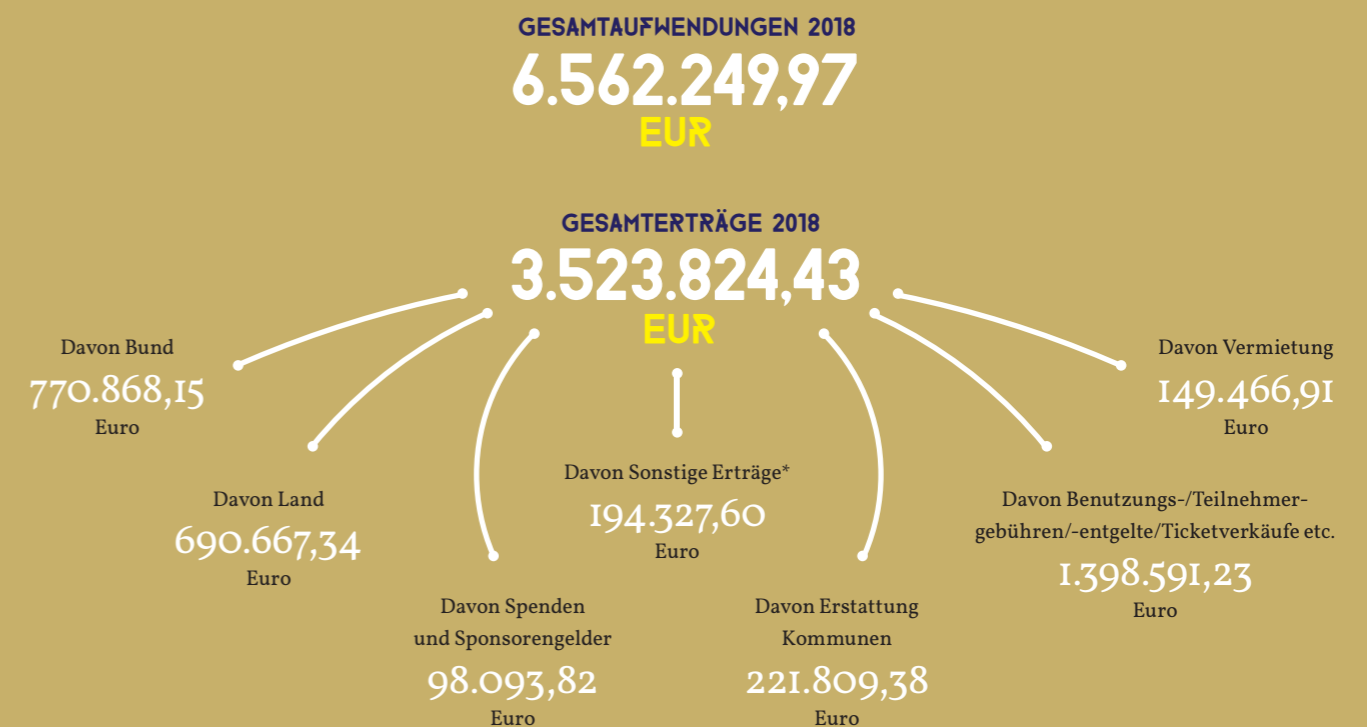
GESAMTAUFWENDUNGEN 2018
6.562.249,97
EUR

GESAMTERTRÄGE 2018
3.523.824,43
EUR

Davon Bund
770.868,15
Euro

Davon Land
690.667,34
Euro

Davon Spenden und Sponsorengelder
98.093,82
Euro

Davon Sonstige Erträge*
194.327,60
Euro

Davon Erstattung Kommunen
221.809,38
Euro

Davon Benutzungs-/Teilnehmergebühren/-entgelte/Ticketverkäufe etc.
1.398.591,23
Euro

Davon Vermietung
149.466,91
Euro